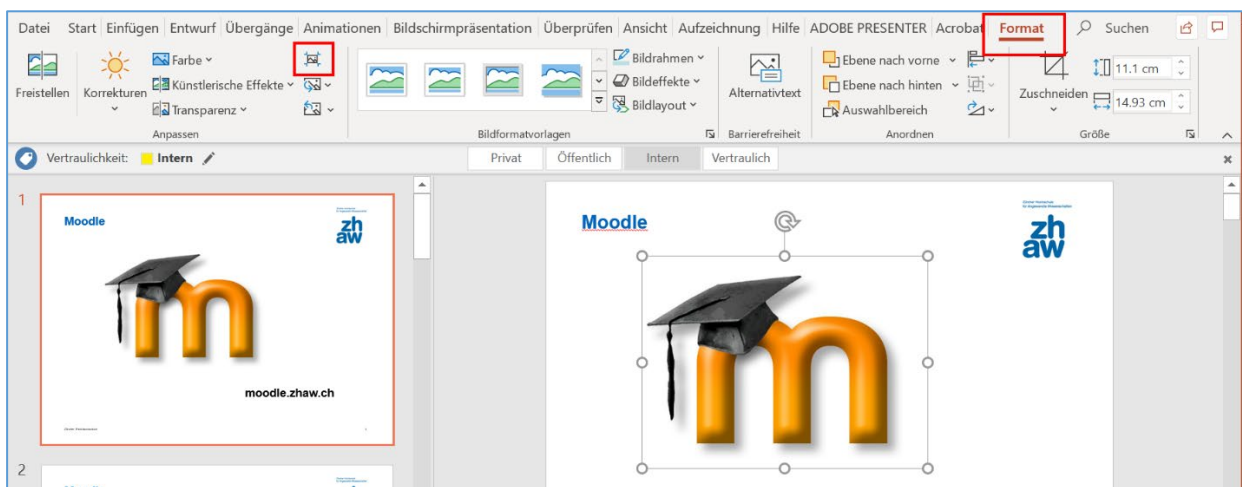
Datei Start Einfügen Entwurf Übergänge Animationen Bildschirmpräsentation Überprüfen Ansicht Aufzeichnung Hilfe ADOBE PRESENTER Acrobat Format Suchen

Freistellen Korrekturen Farbe Künstlerische Effekte Transparenz Anpassen

Bildformatvorlagen Bildrahmen Bildeffekte Bildlayout

Alternativtext Barrierefreiheit

Ebene nach vorne Ebene nach hinten Auswahlbereich Anordnen

Zuschneiden 11.1 cm 14.93 cm Größe

Vertraulichkeit: Intern

Privat Öffentlich Intern Vertraulich

1

Moodle

zh aw

moodle.zhaw.ch

2

Moodle

zh aw